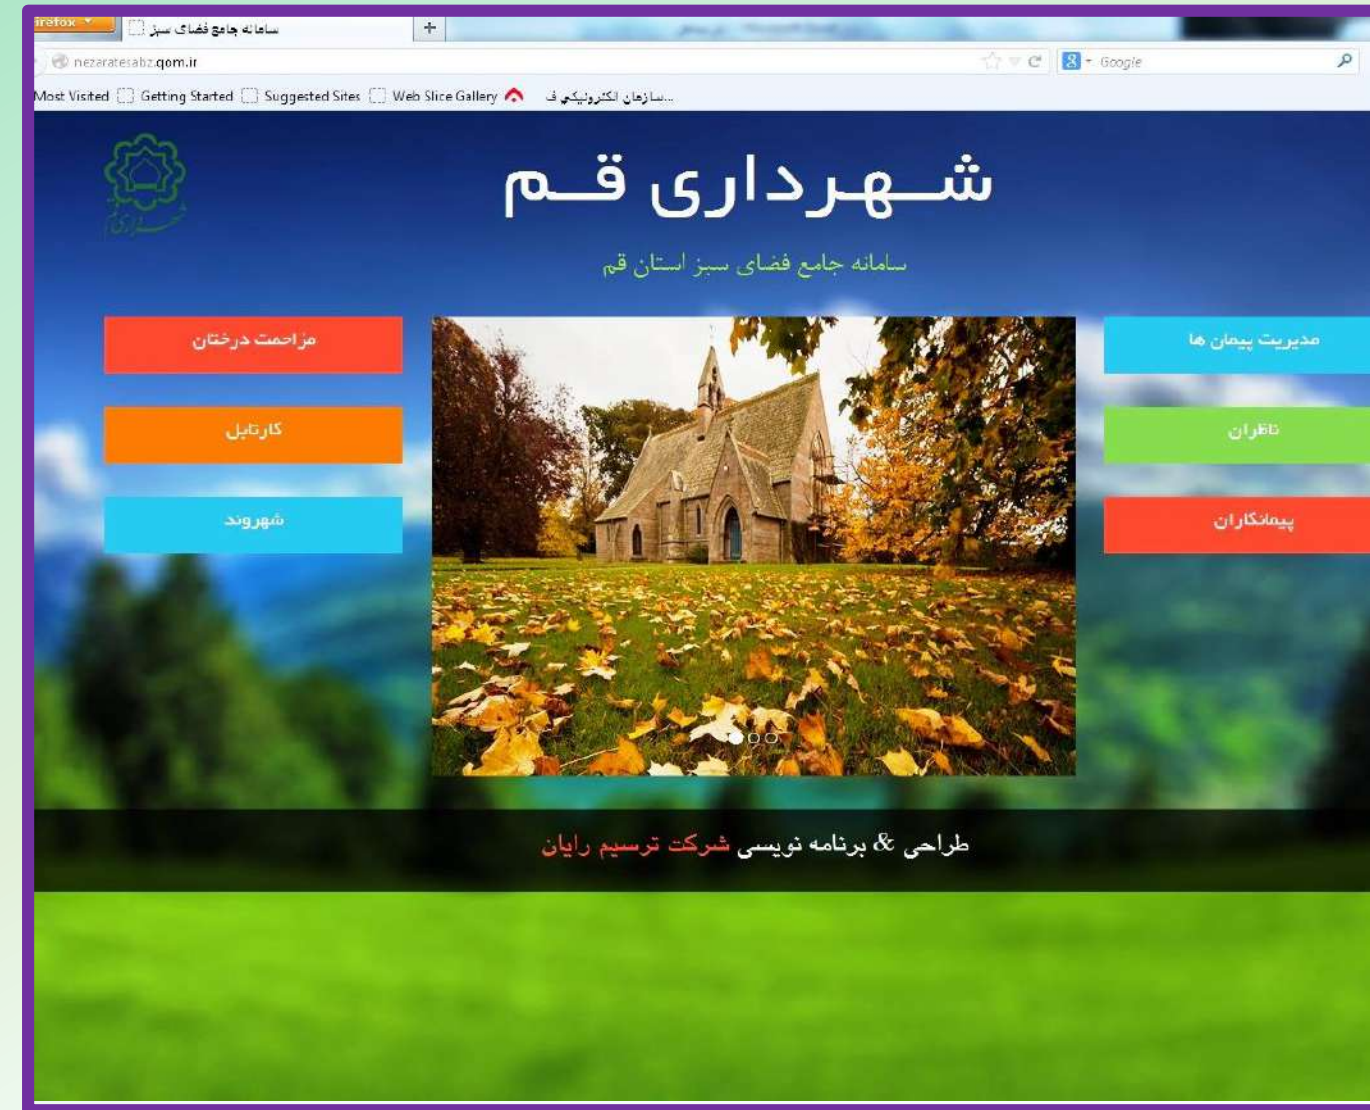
irefox
سامانه جامع فضای سبز
+
nezaratesabz.qom.ir
Google
Most Visited Getting Started Suggested Sites Web Slice Gallery ...سازمان الکترونیکی ف

شــهرداری قــم
سامانه جامع فضای سبز استان قم

مزاحمت درختان
کارتابل
شهروند

مدیریت پیمان ها
ناظران
پیمانکاران

طراحی & برنامه نویسی شرکت ترسیم رایان